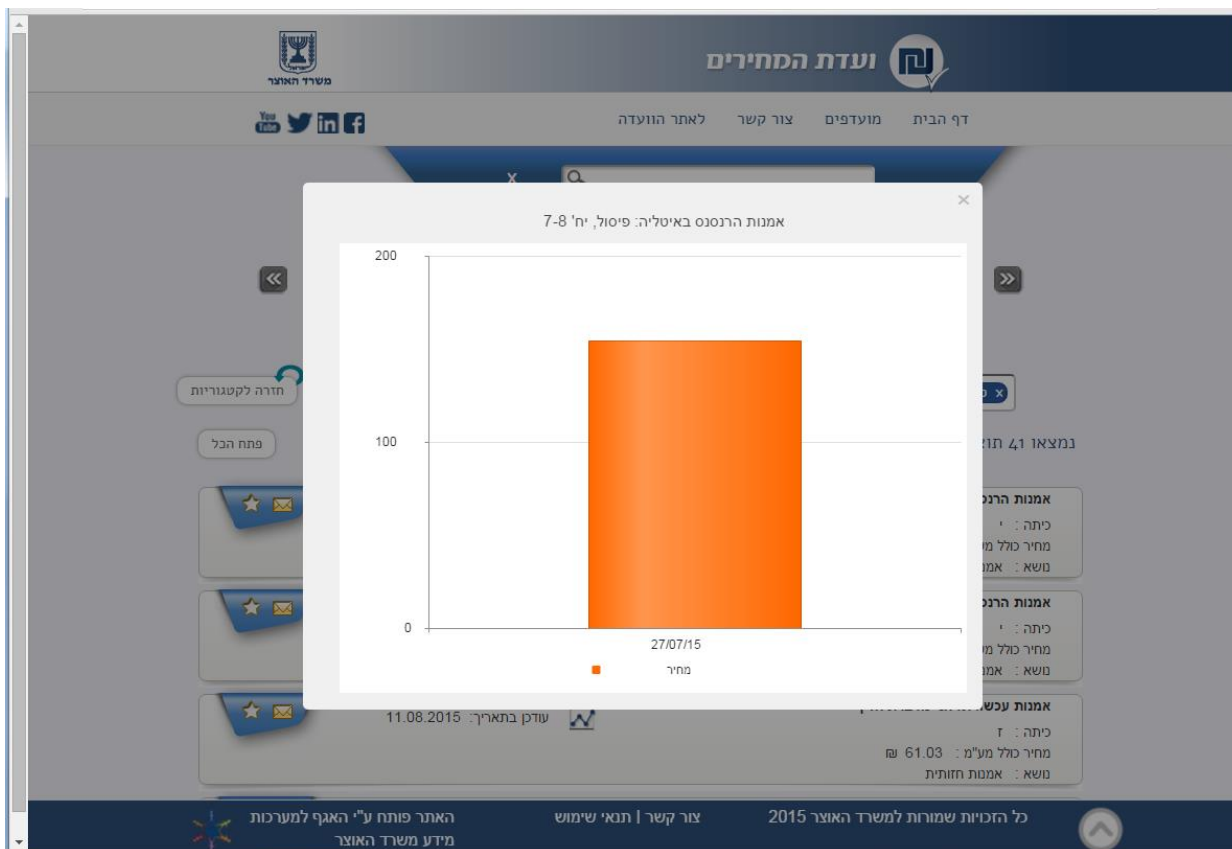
ועדת המחירים
משרד האוצר

דף הבית מועדפים צור קשר לאתר הוועדה

You Tube

×
אמנות הרנסנס באיטליה: פיסול, יח' 7-8

200
100
0
27/07/15
מחיר

חזרה לקטגוריות
פתח הכל
נמצאו 41 תו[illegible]

אמנות הרנס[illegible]
כיתה : י
מחיר כולל מ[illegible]
נושא : אמנ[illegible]

אמנות הרנס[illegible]
כיתה : י
מחיר כולל מ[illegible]
נושא : אמנ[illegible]

אמנות עכש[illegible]
כיתה : ז
מחיר כולל מע"מ : 61.03 ₪
נושא : אמנות חזותית
עודכן בתאריך: 11.08.2015

כל הזכויות שמורות למשרד האוצר 2015
צור קשר | תנאי שימוש
האתר פותח ע"י האגף למערכות מידע משרד האוצר